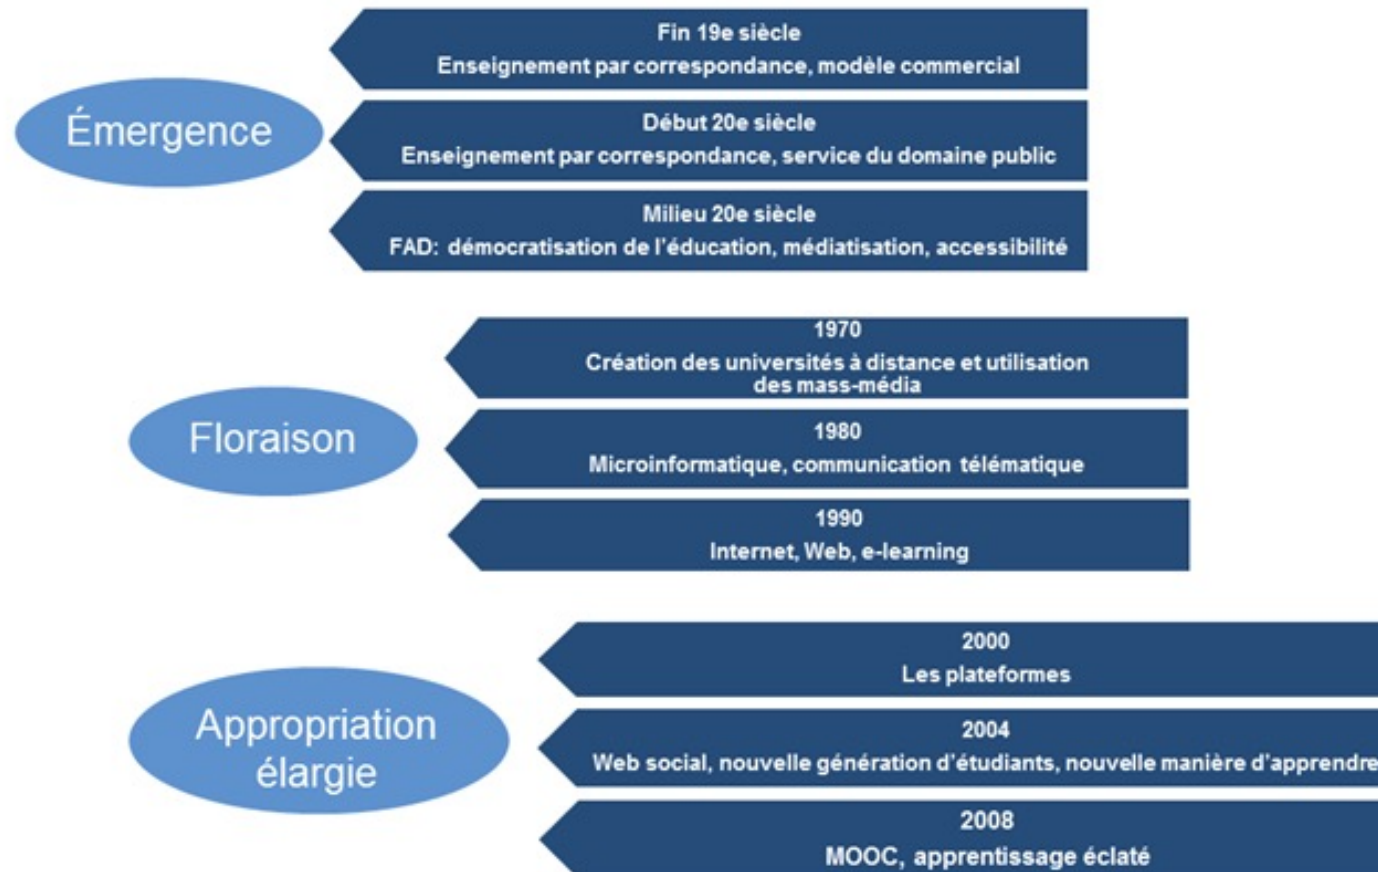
Émergence

Fin 19e siècle
Enseignement par correspondance, modèle commercial

Début 20e siècle
Enseignement par correspondance, service du domaine public

Milieu 20e siècle
FAD: démocratisation de l'éducation, médiatisation, accessibilité

Floraison

1970
Création des universités à distance et utilisation des mass-média

1980
Microinformatique, communication télématique

1990
Internet, Web, e-learning

Appropriation élargie

2000
Les plateformes

2004
Web social, nouvelle génération d'étudiants, nouvelle manière d'apprendre

2008
MOOC, apprentissage éclaté